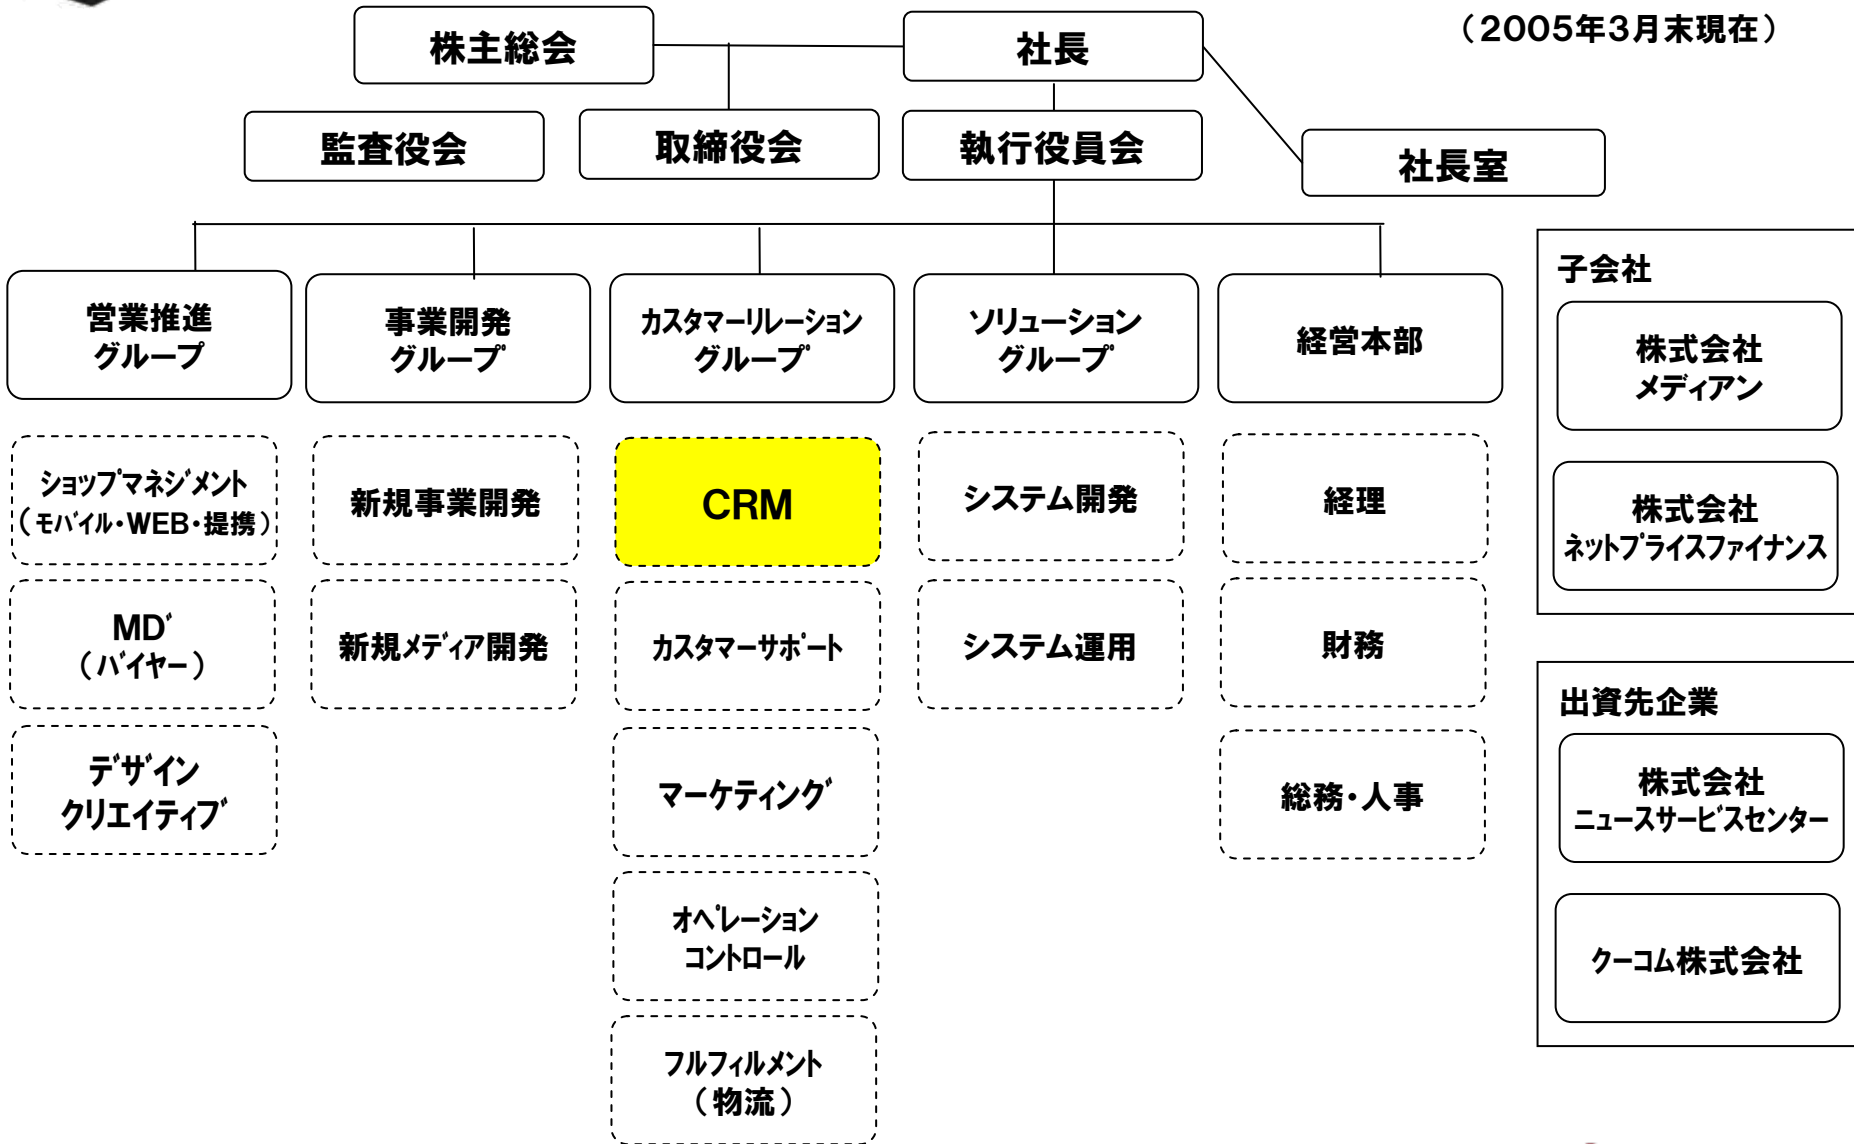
（2005年3月末現在）

株主総会

社長

監査役会

取締役会

執行役員会

社長室

営業推進グループ

事業開発グループ

カスタマーリレーショングループ

ソリューショングループ

経営本部

ショップマネジメント（モバイル・WEB・提携）

MD（バイヤー）

デザインクリエイティブ

新規事業開発

新規メディア開発

CRM

カスタマーサポート

マーケティング

オペレーションコントロール

フルフィルメント（物流）

システム開発

システム運用

経理

財務

総務・人事

子会社

株式会社メディアン

株式会社ネットプライスファイナンス

出資先企業

株式会社ニュースサービスセンター

クーコム株式会社